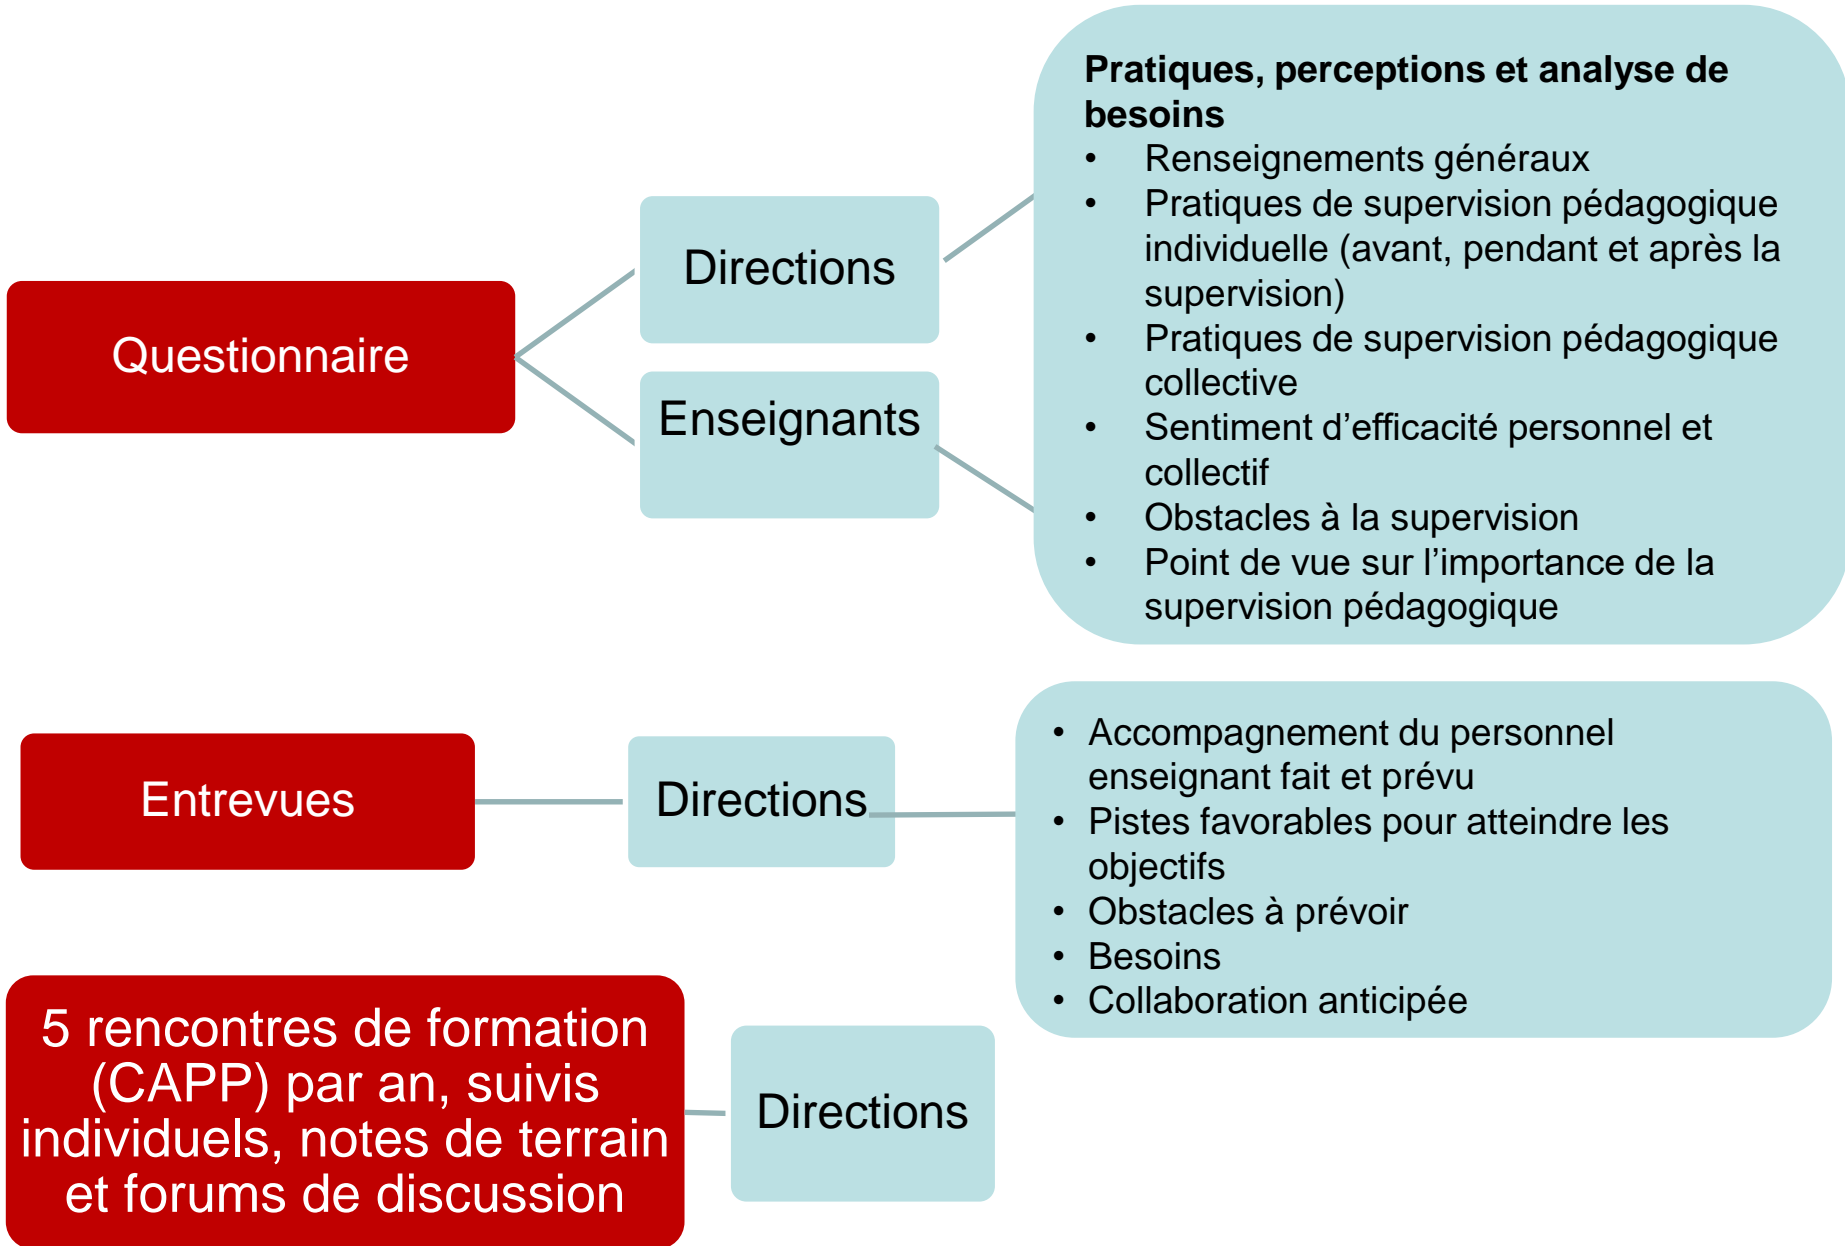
Questionnaire

Directions

Enseignants

**Pratiques, perceptions et analyse de besoins**
- Renseignements généraux
- Pratiques de supervision pédagogique individuelle (avant, pendant et après la supervision)
- Pratiques de supervision pédagogique collective
- Sentiment d’efficacité personnel et collectif
- Obstacles à la supervision
- Point de vue sur l’importance de la supervision pédagogique

Entrevues

Directions

- Accompagnement du personnel enseignant fait et prévu
- Pistes favorables pour atteindre les objectifs
- Obstacles à prévoir
- Besoins
- Collaboration anticipée

5 rencontres de formation (CAPP) par an, suivis individuels, notes de terrain et forums de discussion

Directions